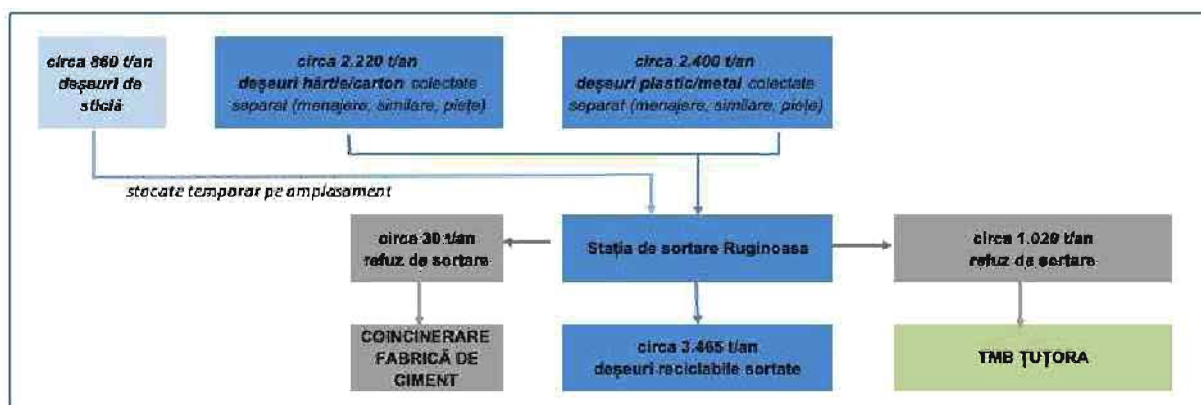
circa 860 t/an deşeuri de sticlă

circa 2.220 t/an deşeuri hârtie/carton colectate separat (menajere, similare, pieţe)

circa 2.400 t/an deşeuri plastic/metal colectate separat (menajere, similare, pieţe)

stocate temporar pe amplasament

circa 30 t/an refuz de sortare

Staţia de sortare Ruginoasa

circa 1.029 t/an refuz de sortare

COINCINERARE FABRICĂ DE CIMENT

circa 3.465 t/an deşeuri reciclabile sortate

TMB ŢUŢORA